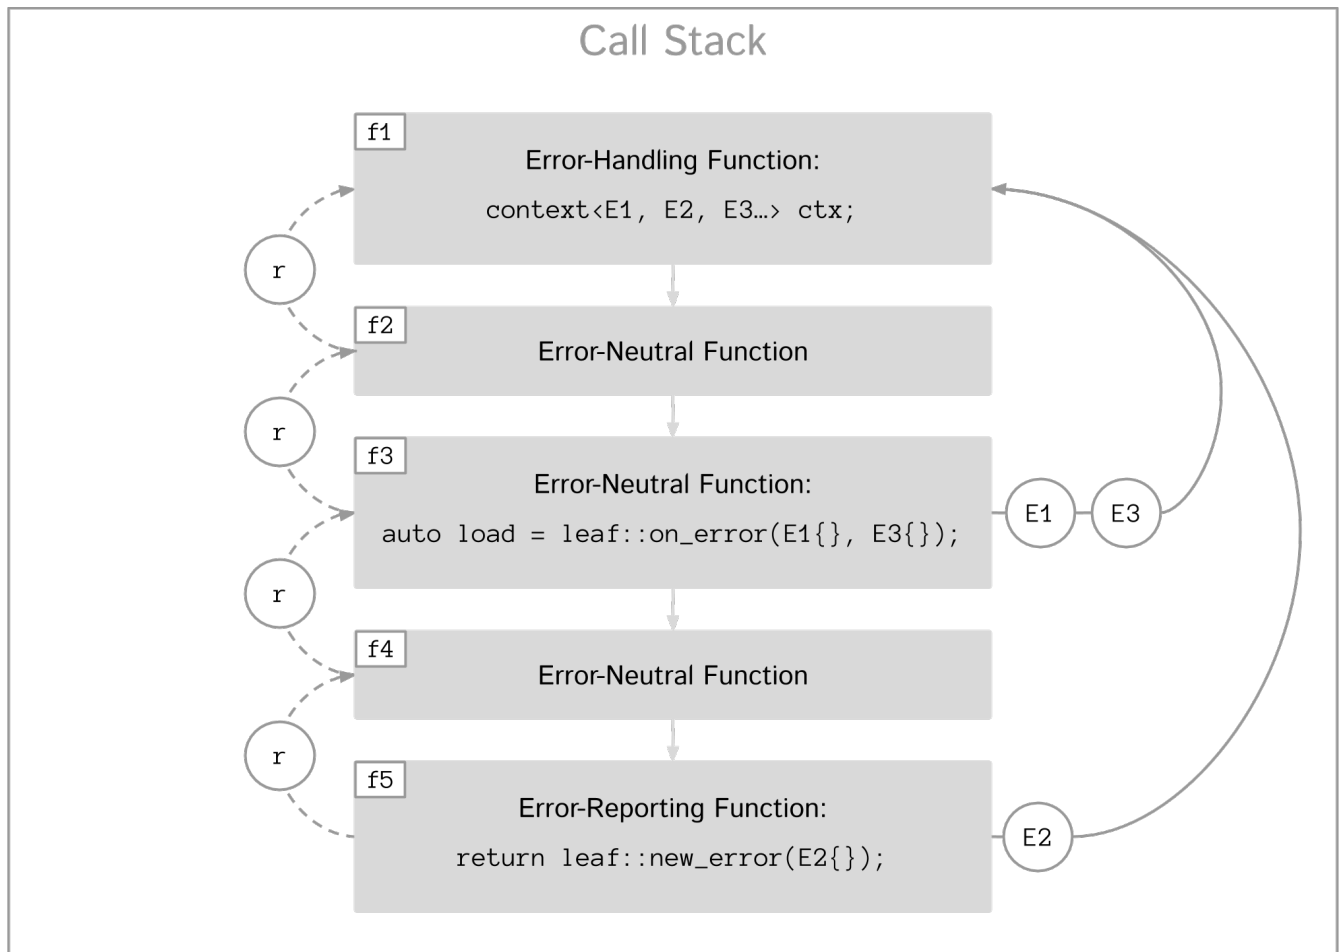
Call Stack

f1
Error-Handling Function:
context<E1, E2, E3…> ctx;

r

f2
Error-Neutral Function

r

f3
Error-Neutral Function:
auto load = leaf::on_error(E1{}, E3{});

E1 E3

r

f4
Error-Neutral Function

r

f5
Error-Reporting Function:
return leaf::new_error(E2{});

E2